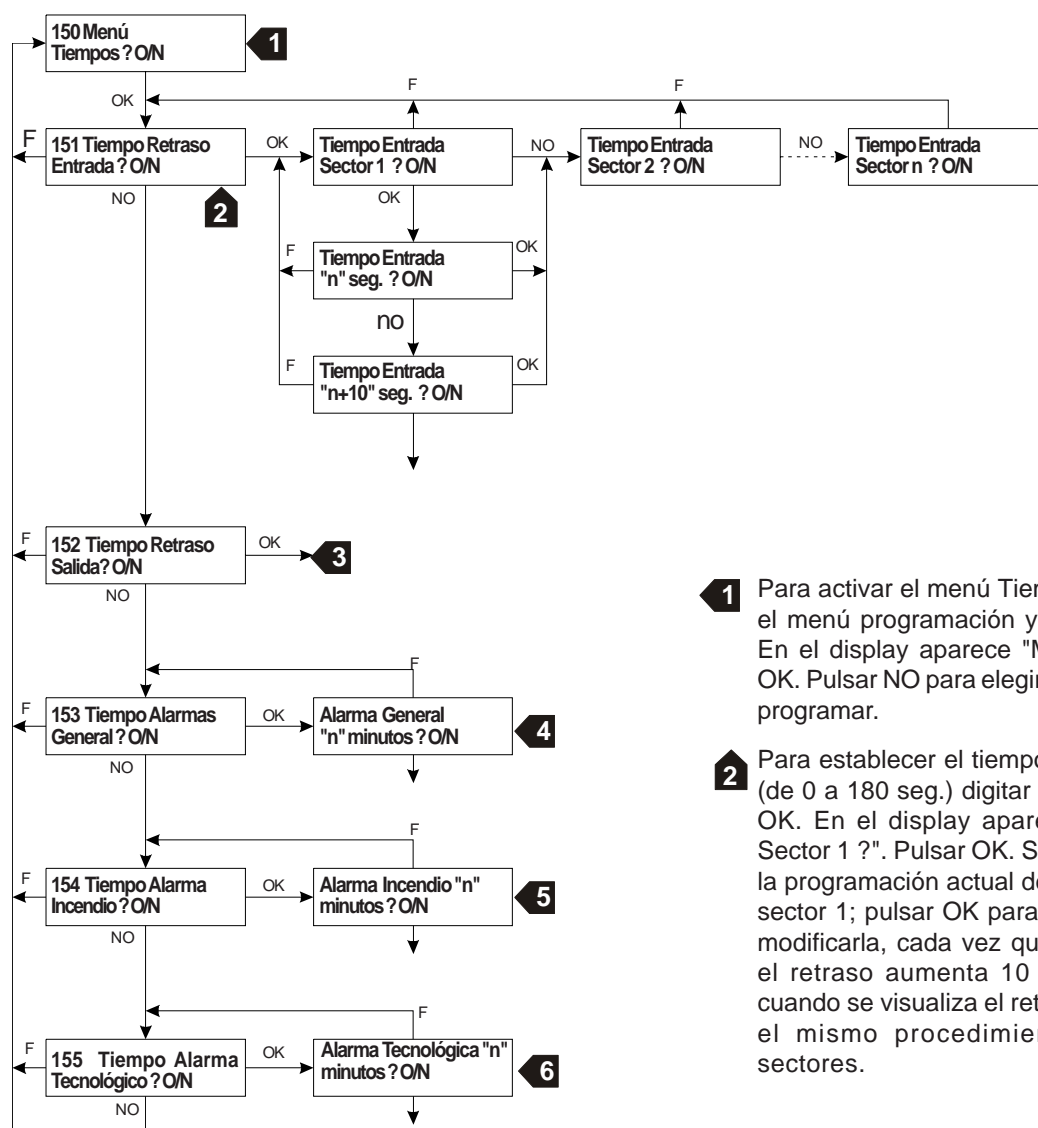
150 Menú Tiempos ? O/N

1

OK

F

F

151 Tiempo Retraso Entrada ? O/N

OK

Tiempo Entrada Sector 1 ? O/N

NO

Tiempo Entrada Sector 2 ? O/N

NO

Tiempo Entrada Sector n ? O/N

NO

2

OK

F

Tiempo Entrada "n" seg. ? O/N

OK

no

F

Tiempo Entrada "n+10" seg. ? O/N

OK

F

152 Tiempo Retraso Salida? O/N

OK

3

NO

F

F

153 Tiempo Alarmas General ? O/N

OK

Alarma General "n" minutos ? O/N

4

NO

F

F

154 Tiempo Alarma Incendio ? O/N

OK

Alarma Incendio "n" minutos ? O/N

5

NO

F

F

155 Tiempo Alarma Tecnológico ? O/N

OK

Alarma Tecnológica "n" minutos ? O/N

6

NO

1 Para activar el menú Tien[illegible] el menú programación y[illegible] En el display aparece "M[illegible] OK. Pulsar NO para elegir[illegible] programar.

2 Para establecer el tiempo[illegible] (de 0 a 180 seg.) digitar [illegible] OK. En el display apare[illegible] Sector 1 ?". Pulsar OK. S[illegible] la programación actual de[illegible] sector 1; pulsar OK para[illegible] modificarla, cada vez qu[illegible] el retraso aumenta 10 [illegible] cuando se visualiza el ret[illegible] el mismo procedimie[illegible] sectores.